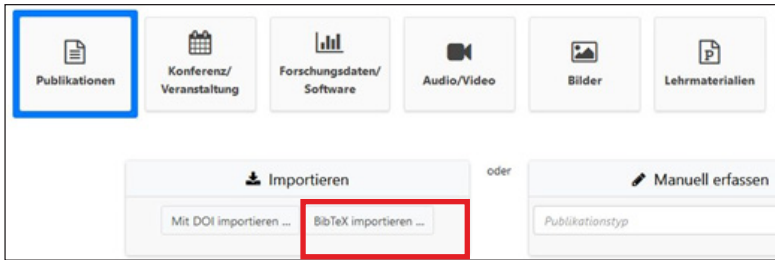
Publikationen

Konferenz/ Veranstaltung

Forschungsdaten/ Software

Audio/Video

Bilder

Lehrmaterialien

Importieren

oder

Manuell erfassen

Mit DOI importieren ...

BibTeX importieren ...

Publikationstyp